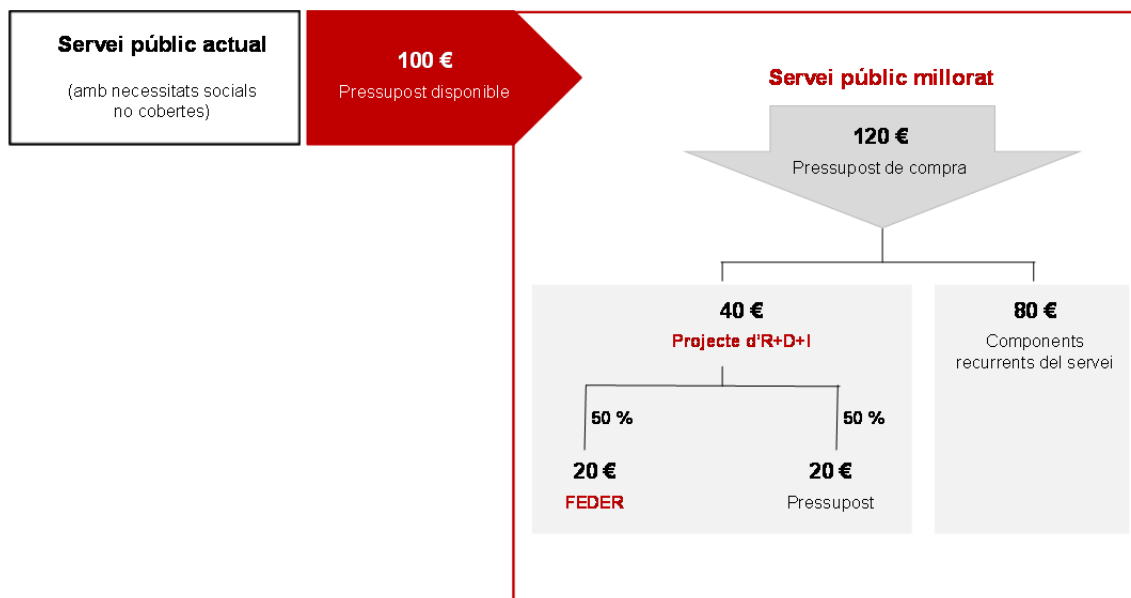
Servei públic actual

(amb necessitats socials no cobertes)

100 €
Pressupost disponible

Servei públic millorat

120 €
Pressupost de compra

40 €
Projecte d'R+D+I

50 %

50 %

20 €
FEDER

20 €
Pressupost

80 €
Components recurrents del servei